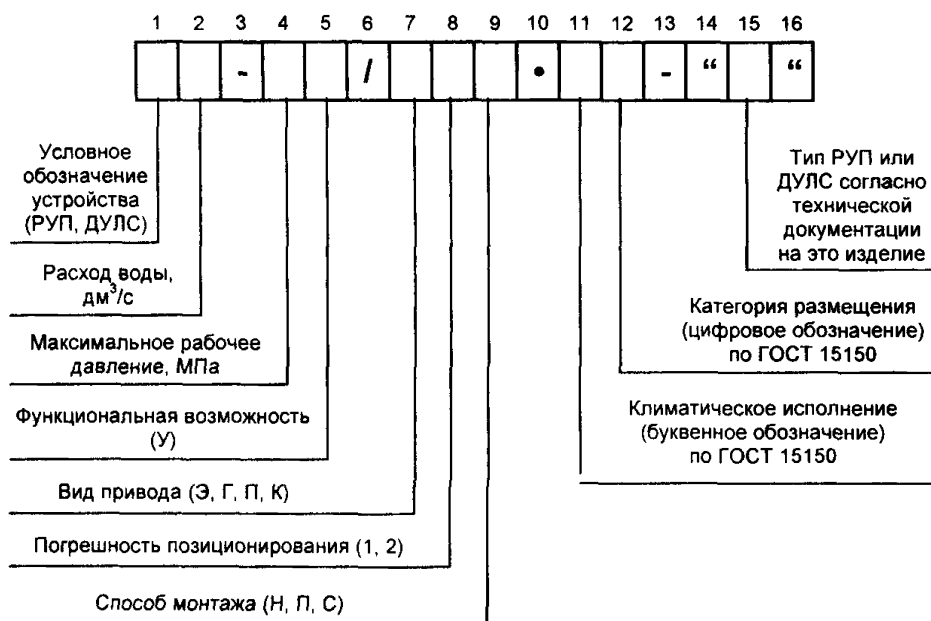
1 2 3 4 5 6 7 8 9 10 11 12 13 14 15 16

- / • - “ “

Условное обозначение устройства (РУП, ДУЛС)

Расход воды, дм$^3$/с

Максимальное рабочее давление, МПа

Функциональная возможность (У)

Вид привода (Э, Г, П, К)

Погрешность позиционирования (1, 2)

Способ монтажа (Н, П, С)

Тип РУП или ДУЛС согласно технической документации на это изделие

Категория размещения (цифровое обозначение) по ГОСТ 15150

Климатическое исполнение (буквенное обозначение) по ГОСТ 15150